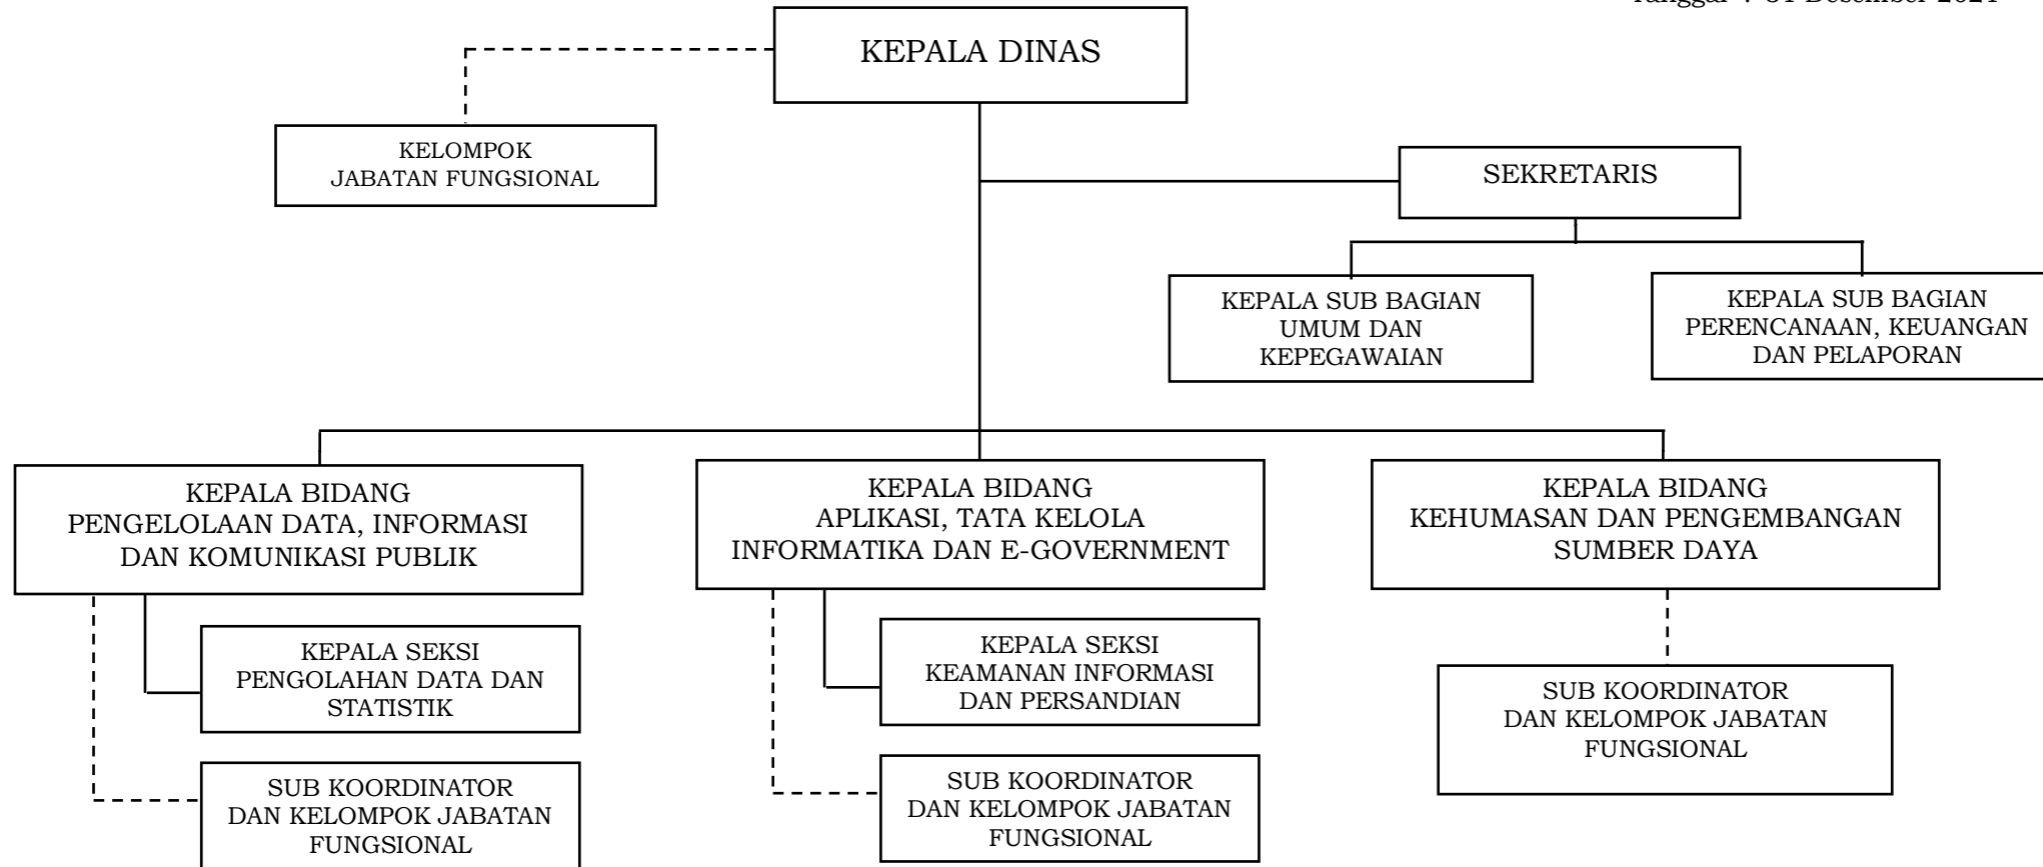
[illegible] Desember 2021

KEPALA DINAS

KELOMPOK JABATAN FUNGSIONAL

SEKRETARIS

KEPALA SUB BAGIAN UMUM DAN KEPEGAWAIAN

KEPALA SUB BAGIAN PERENCANAAN, KEUANGAN DAN PELAPORAN

KEPALA BIDANG PENGELOLAAN DATA, INFORMASI DAN KOMUNIKASI PUBLIK

KEPALA SEKSI PENGOLAHAN DATA DAN STATISTIK

SUB KOORDINATOR DAN KELOMPOK JABATAN FUNGSIONAL

KEPALA BIDANG APLIKASI, TATA KELOLA INFORMATIKA DAN E-GOVERNMENT

KEPALA SEKSI KEAMANAN INFORMASI DAN PERSANDIAN

SUB KOORDINATOR DAN KELOMPOK JABATAN FUNGSIONAL

KEPALA BIDANG KEHUMASAN DAN PENGEMBANGAN SUMBER DAYA

SUB KOORDINATOR DAN KELOMPOK JABATAN FUNGSIONAL